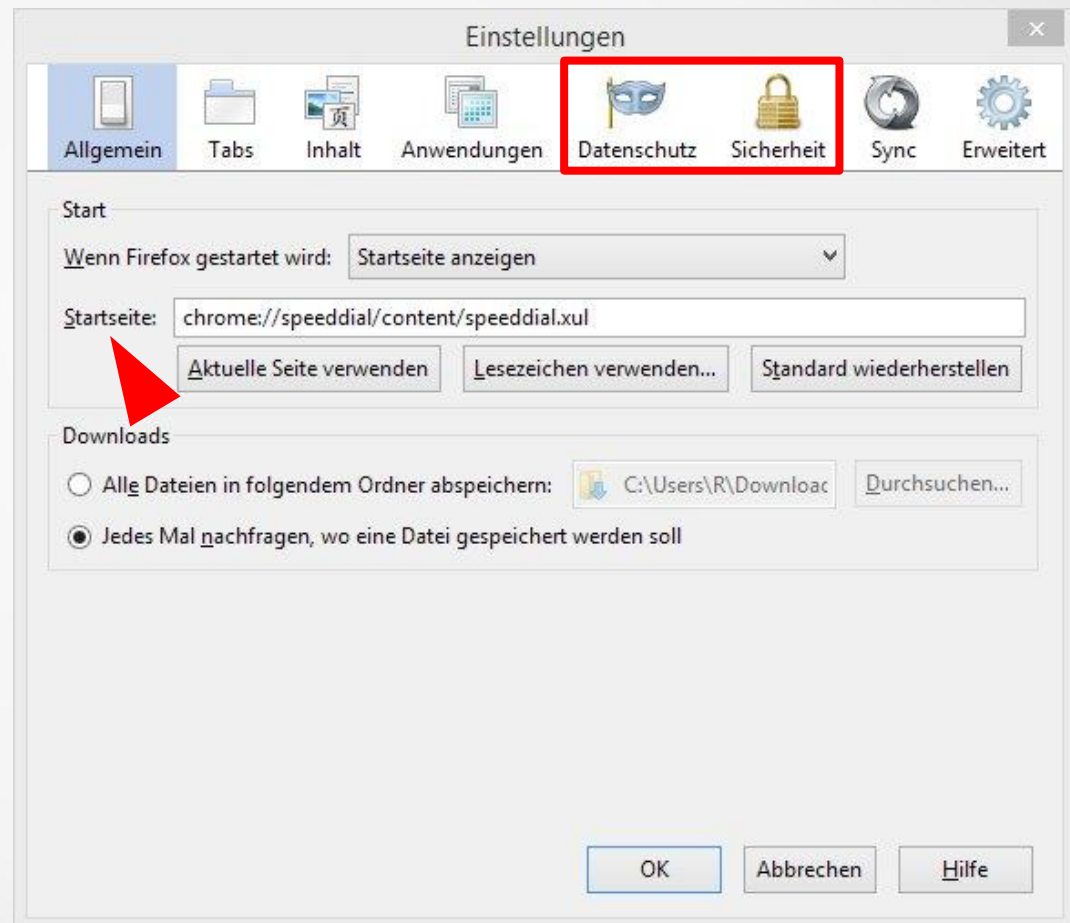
Einstellungen

Allgemein Tabs Inhalt Anwendungen Datenschutz Sicherheit Sync Erweitert

Start

Wenn Firefox gestartet wird: Startseite anzeigen

Startseite: chrome://speeddial/content/speeddial.xul

Aktuelle Seite verwenden Lesezeichen verwenden... Standard wiederherstellen

Downloads

Alle Dateien in folgendem Ordner abspeichern: C:\Users\R\Downloac Durchsuchen...

Jedes Mal nachfragen, wo eine Datei gespeichert werden soll

OK Abbrechen Hilfe